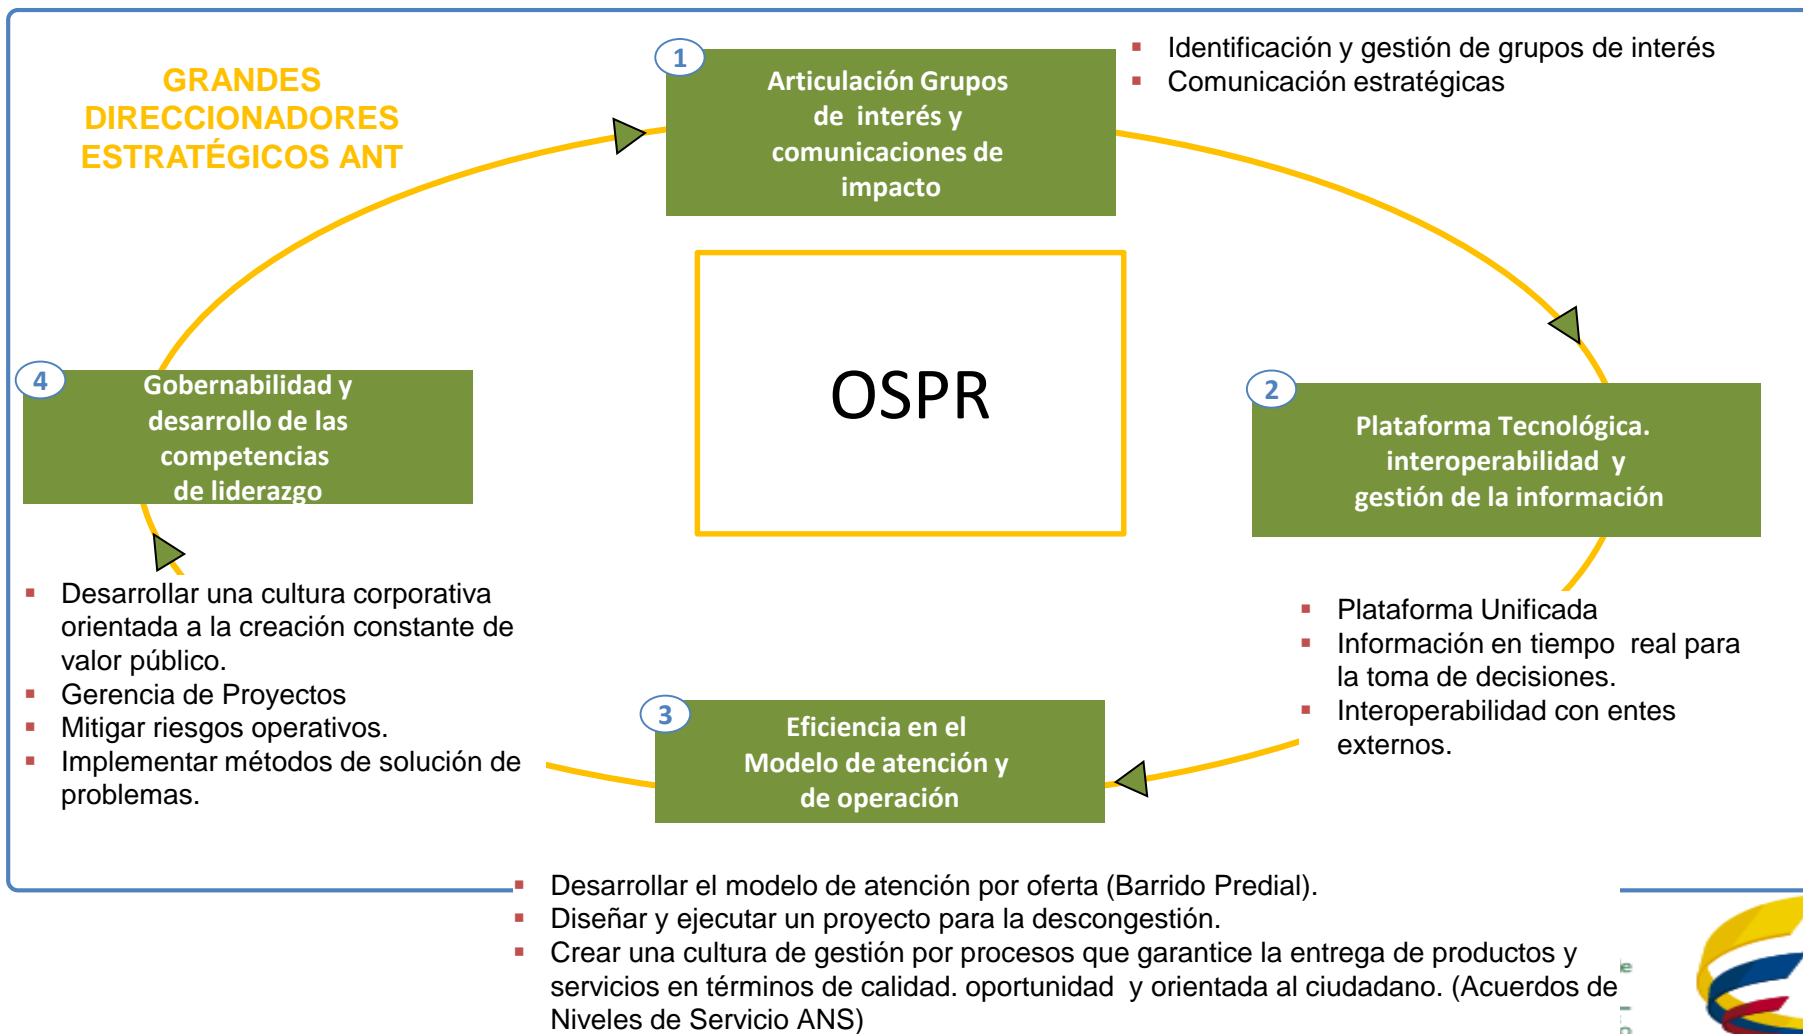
GRANDES DIRECCIONADORES ESTRATÉGICOS ANT

1
Articulación Grupos de interés y comunicaciones de impacto

- Identificación y gestión de grupos de interés
- Comunicación estratégicas

OSPR

2
Plataforma Tecnológica. interoperabilidad y gestión de la información

- Plataforma Unificada
- Información en tiempo real para la toma de decisiones.
- Interoperabilidad con entes externos.

3
Eficiencia en el Modelo de atención y de operación

- Desarrollar el modelo de atención por oferta (Barrido Predial).
- Diseñar y ejecutar un proyecto para la descongestión.
- Crear una cultura de gestión por procesos que garantice la entrega de productos y servicios en términos de calidad. oportunidad y orientada al ciudadano. (Acuerdos de Niveles de Servicio ANS)

4
Gobernabilidad y desarrollo de las competencias de liderazgo

- Desarrollar una cultura corporativa orientada a la creación constante de valor público.
- Gerencia de Proyectos
- Mitigar riesgos operativos.
- Implementar métodos de solución de problemas.